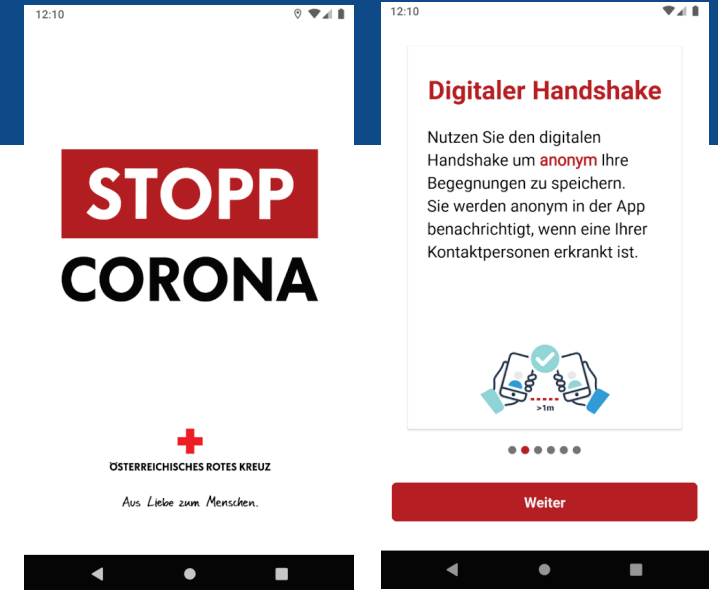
12:10

STOPP
CORONA

ÖSTERREICHISCHES ROTES KREUZ

Aus Liebe zum Menschen.

12:10

Digitaler Handshake

Nutzen Sie den digitalen Handshake um anonym Ihre Begegnungen zu speichern. Sie werden anonym in der App benachrichtigt, wenn eine Ihrer Kontaktpersonen erkrankt ist.

>1m

Weiter